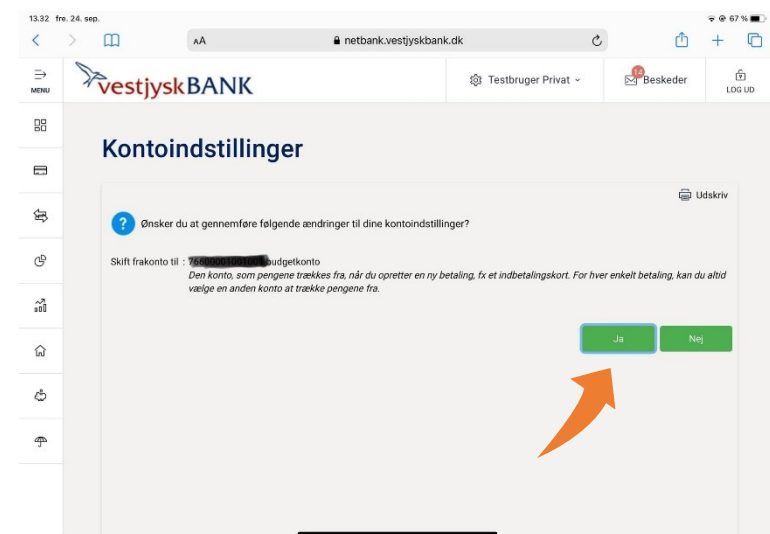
13.32 fre. 24. sep.

67 %

AA

netbank.vestjyskbank.dk

MENU

vestjyskBANK

Testbruger Privat

14

Beskeder

LOG UD

Kontoindstillinger

Udskriv

Ønsker du at gennemføre følgende ændringer til dine kontoindstillinger?

Skift frakonto til : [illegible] budgetkonto
Den konto, som pengene trækkes fra, når du opretter en ny betaling, fx et indbetalingskort. For hver enkelt betaling, kan du altid vælge en anden konto at trække pengene fra.

Ja

Nej